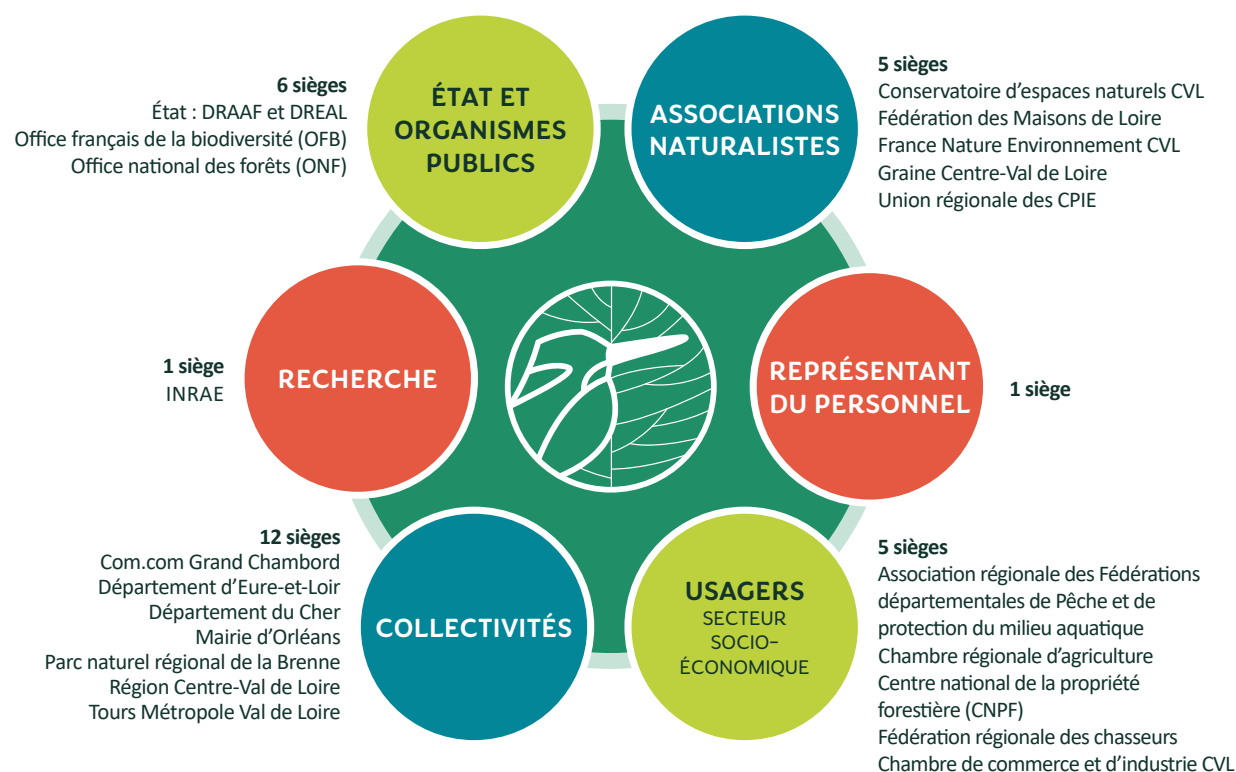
6 sièges
État : DRAAF et DREAL
Office français de la biodiversité (OFB)
Office national des forêts (ONF)

ÉTAT ET ORGANISMES PUBLICS

ASSOCIATIONS NATURALISTES

5 sièges
Conservatoire d'espaces naturels CVL
Fédération des Maisons de Loire
France Nature Environnement CVL
Graine Centre-Val de Loire
Union régionale des CPIE

1 siège
INRAE

RECHERCHE

REPRÉSENTANT DU PERSONNEL

1 siège

12 sièges
Com.com Grand Chambord
Département d'Eure-et-Loir
Département du Cher
Mairie d'Orléans
Parc naturel régional de la Brenne
Région Centre-Val de Loire
Tours Métropole Val de Loire

COLLECTIVITÉS

USAGERS
SECTEUR SOCIO-ÉCONOMIQUE

5 sièges
Association régionale des Fédérations départementales de Pêche et de protection du milieu aquatique
Chambre régionale d'agriculture
Centre national de la propriété forestière (CNPF)
Fédération régionale des chasseurs
Chambre de commerce et d'industrie CVL